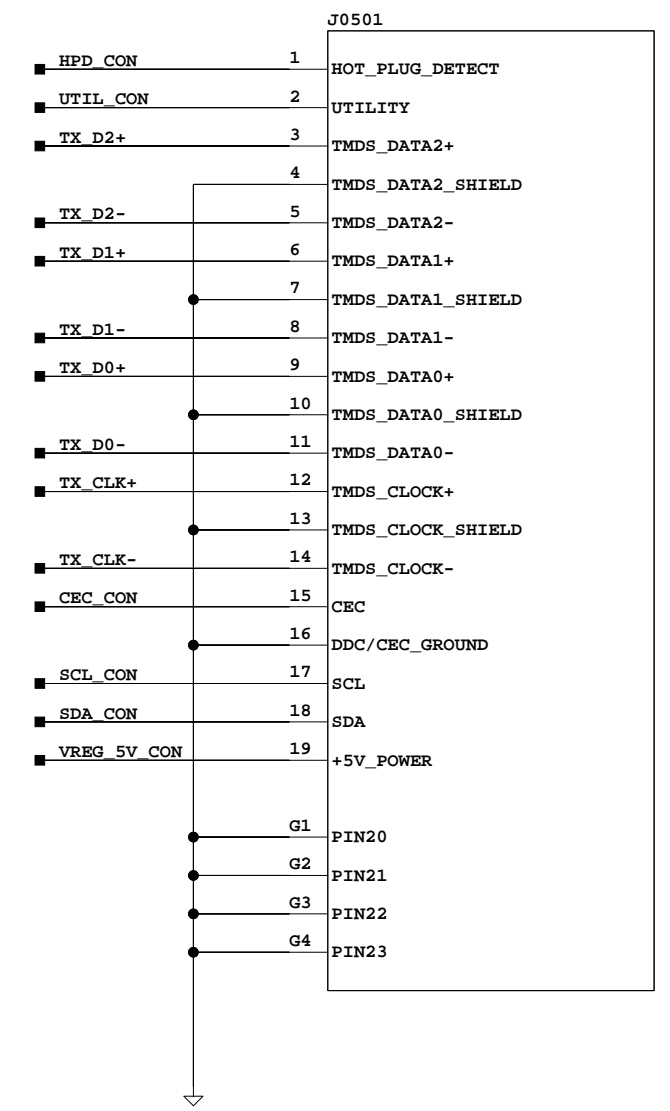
J0501

HPD_CON 1 HOT_PLUG_DETECT
UTIL_CON 2 UTILITY
TX_D2+ 3 TMDS_DATA2+
4 TMDS_DATA2_SHIELD
TX_D2- 5 TMDS_DATA2-
TX_D1+ 6 TMDS_DATA1+
7 TMDS_DATA1_SHIELD
TX_D1- 8 TMDS_DATA1-
TX_D0+ 9 TMDS_DATA0+
10 TMDS_DATA0_SHIELD
TX_D0- 11 TMDS_DATA0-
TX_CLK+ 12 TMDS_CLOCK+
13 TMDS_CLOCK_SHIELD
TX_CLK- 14 TMDS_CLOCK-
CEC_CON 15 CEC
16 DDC/CEC_GROUND
SCL_CON 17 SCL
SDA_CON 18 SDA
VREG_5V_CON 19 +5V_POWER

G1 PIN20
G2 PIN21
G3 PIN22
G4 PIN23